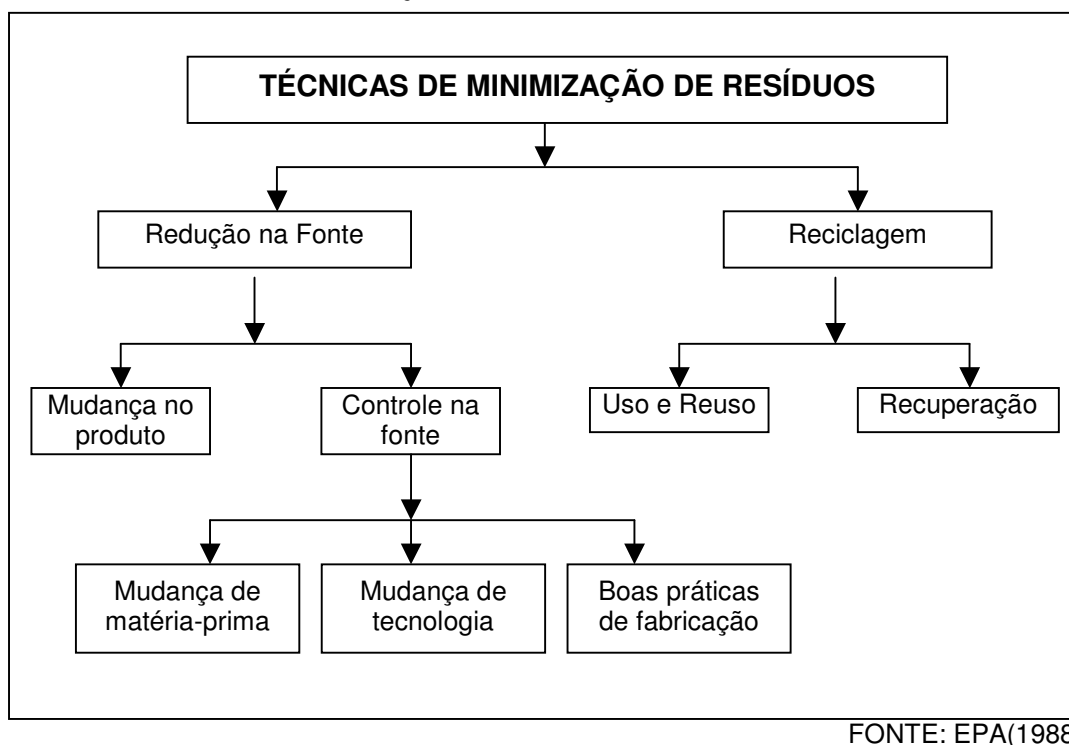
TÉCNICAS DE MINIMIZAÇÃO DE RESÍDUOS

Redução na Fonte

Reciclagem

Mudança no produto

Controle na fonte

Uso e Reuso

Recuperação

Mudança de matéria-prima

Mudança de tecnologia

Boas práticas de fabricação

FONTE: EPA(198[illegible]